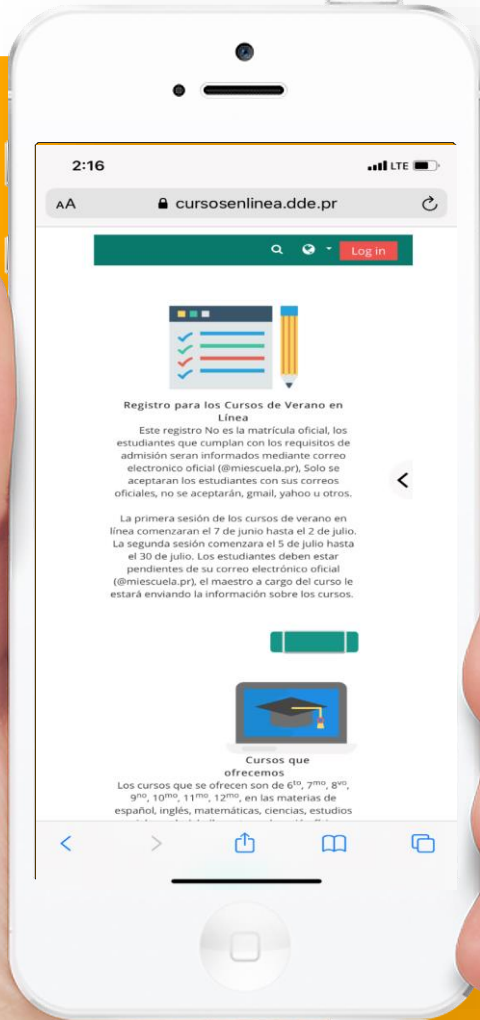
2:16

LTE

AA cursosenlinea.dde.pr

Log in

Registro para los Cursos de Verano en Línea

Este registro No es la matrícula oficial, los estudiantes que cumplan con los requisitos de admisión seran informados mediante correo electronico oficial (@miescuela.pr), Solo se aceptaran los estudiantes con sus correos oficiales, no se aceptarán, gmail, yahoo u otros.

La primera sesión de los cursos de verano en línea comenzaran el 7 de junio hasta el 2 de julio. La segunda sesión comenzara el 5 de julio hasta el 30 de julio. Los estudiantes deben estar pendientes de su correo electrónico oficial (@miescuela.pr), el maestro a cargo del curso le estará enviando la información sobre los cursos.

Cursos que ofrecemos

Los cursos que se ofrecen son de 6$^{to}$, 7$^{mo}$, 8$^{vo}$, 9$^{no}$, 10$^{mo}$, 11$^{mo}$, 12$^{mo}$, en las materias de español, inglés, matemáticas, ciencias, estudios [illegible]